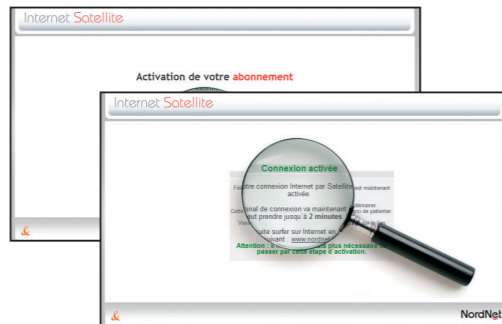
Internet Satellite

Activation de votre abonnement

Internet Satellite

Connexion activée

Votre connexion Internet par Satellite est activée.

Votre terminal de connexion va maintenant redémarrer. Cela peut prendre jusqu'à 2 minutes.

Vous pouvez ensuite surfer sur Internet en vous rendant sur le site suivant : www.nordnet.

Attention : il ne sera plus nécessaire de passer par cette étape d'activation.

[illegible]

NordNet